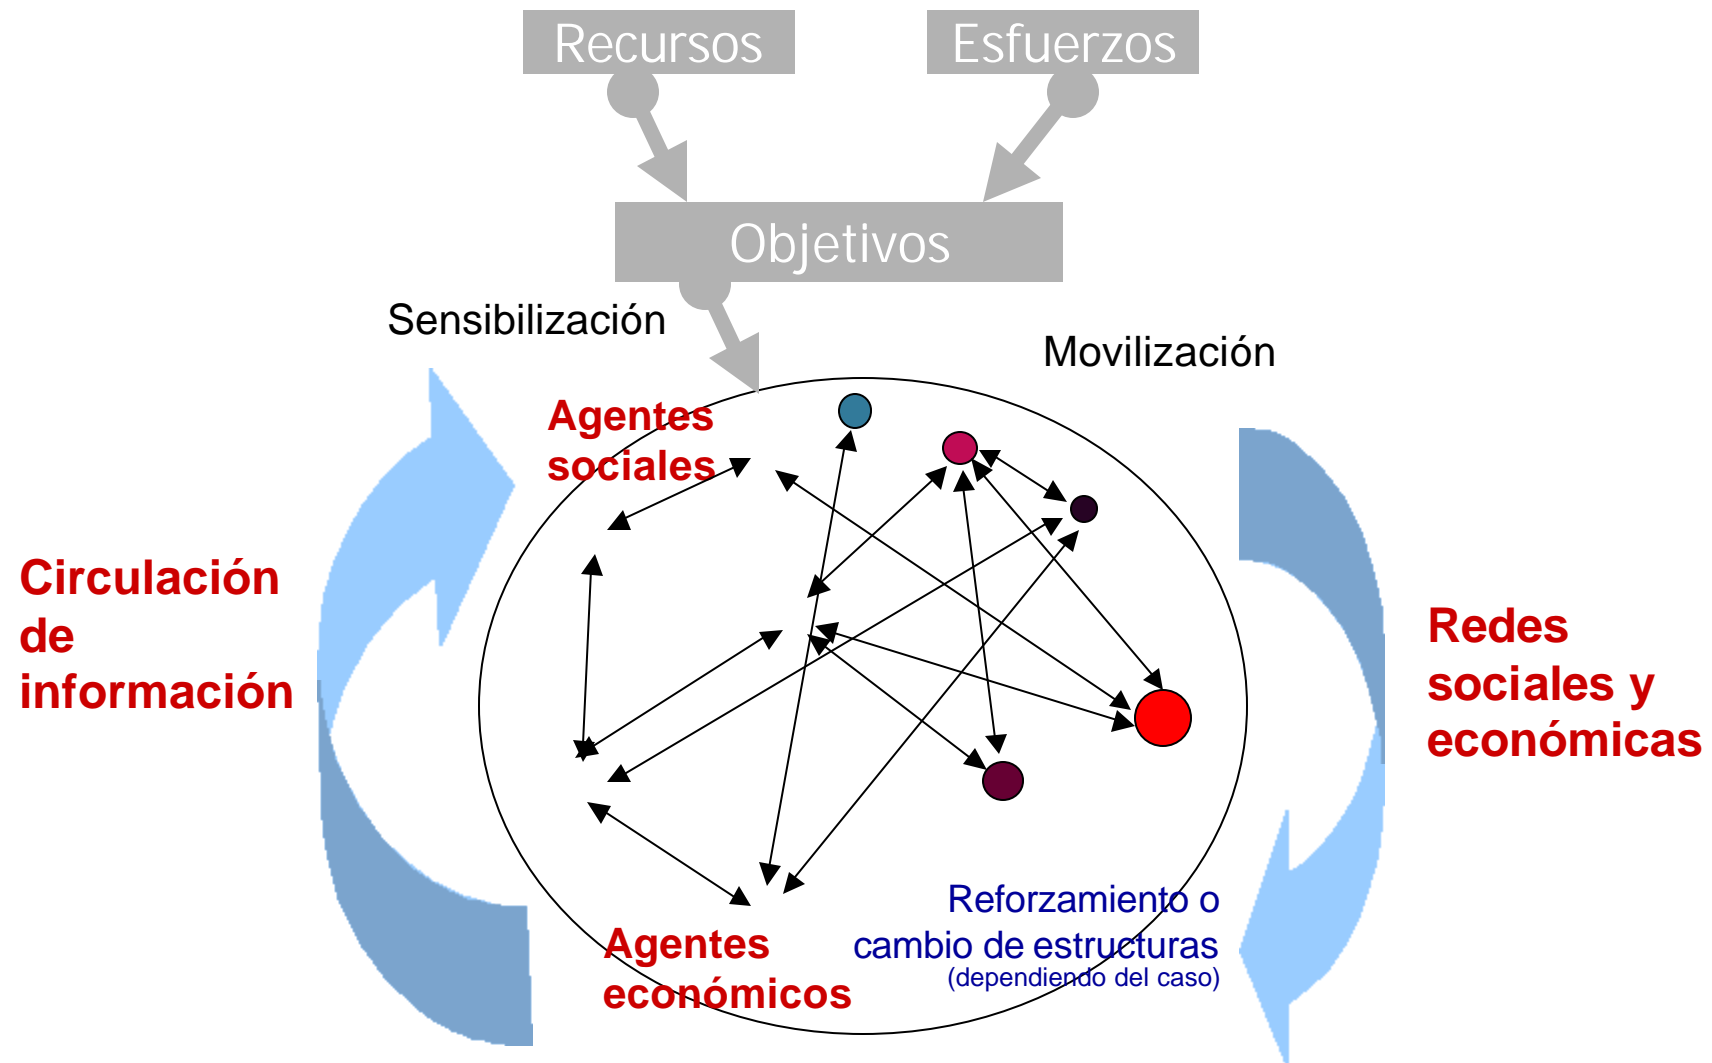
Recursos

Esfuerzos

Objetivos

Sensibilización

Movilización

Agentes sociales

Circulación de información

Redes sociales y económicas

Reforzamiento o cambio de estructuras
(dependiendo del caso)

Agentes económicos